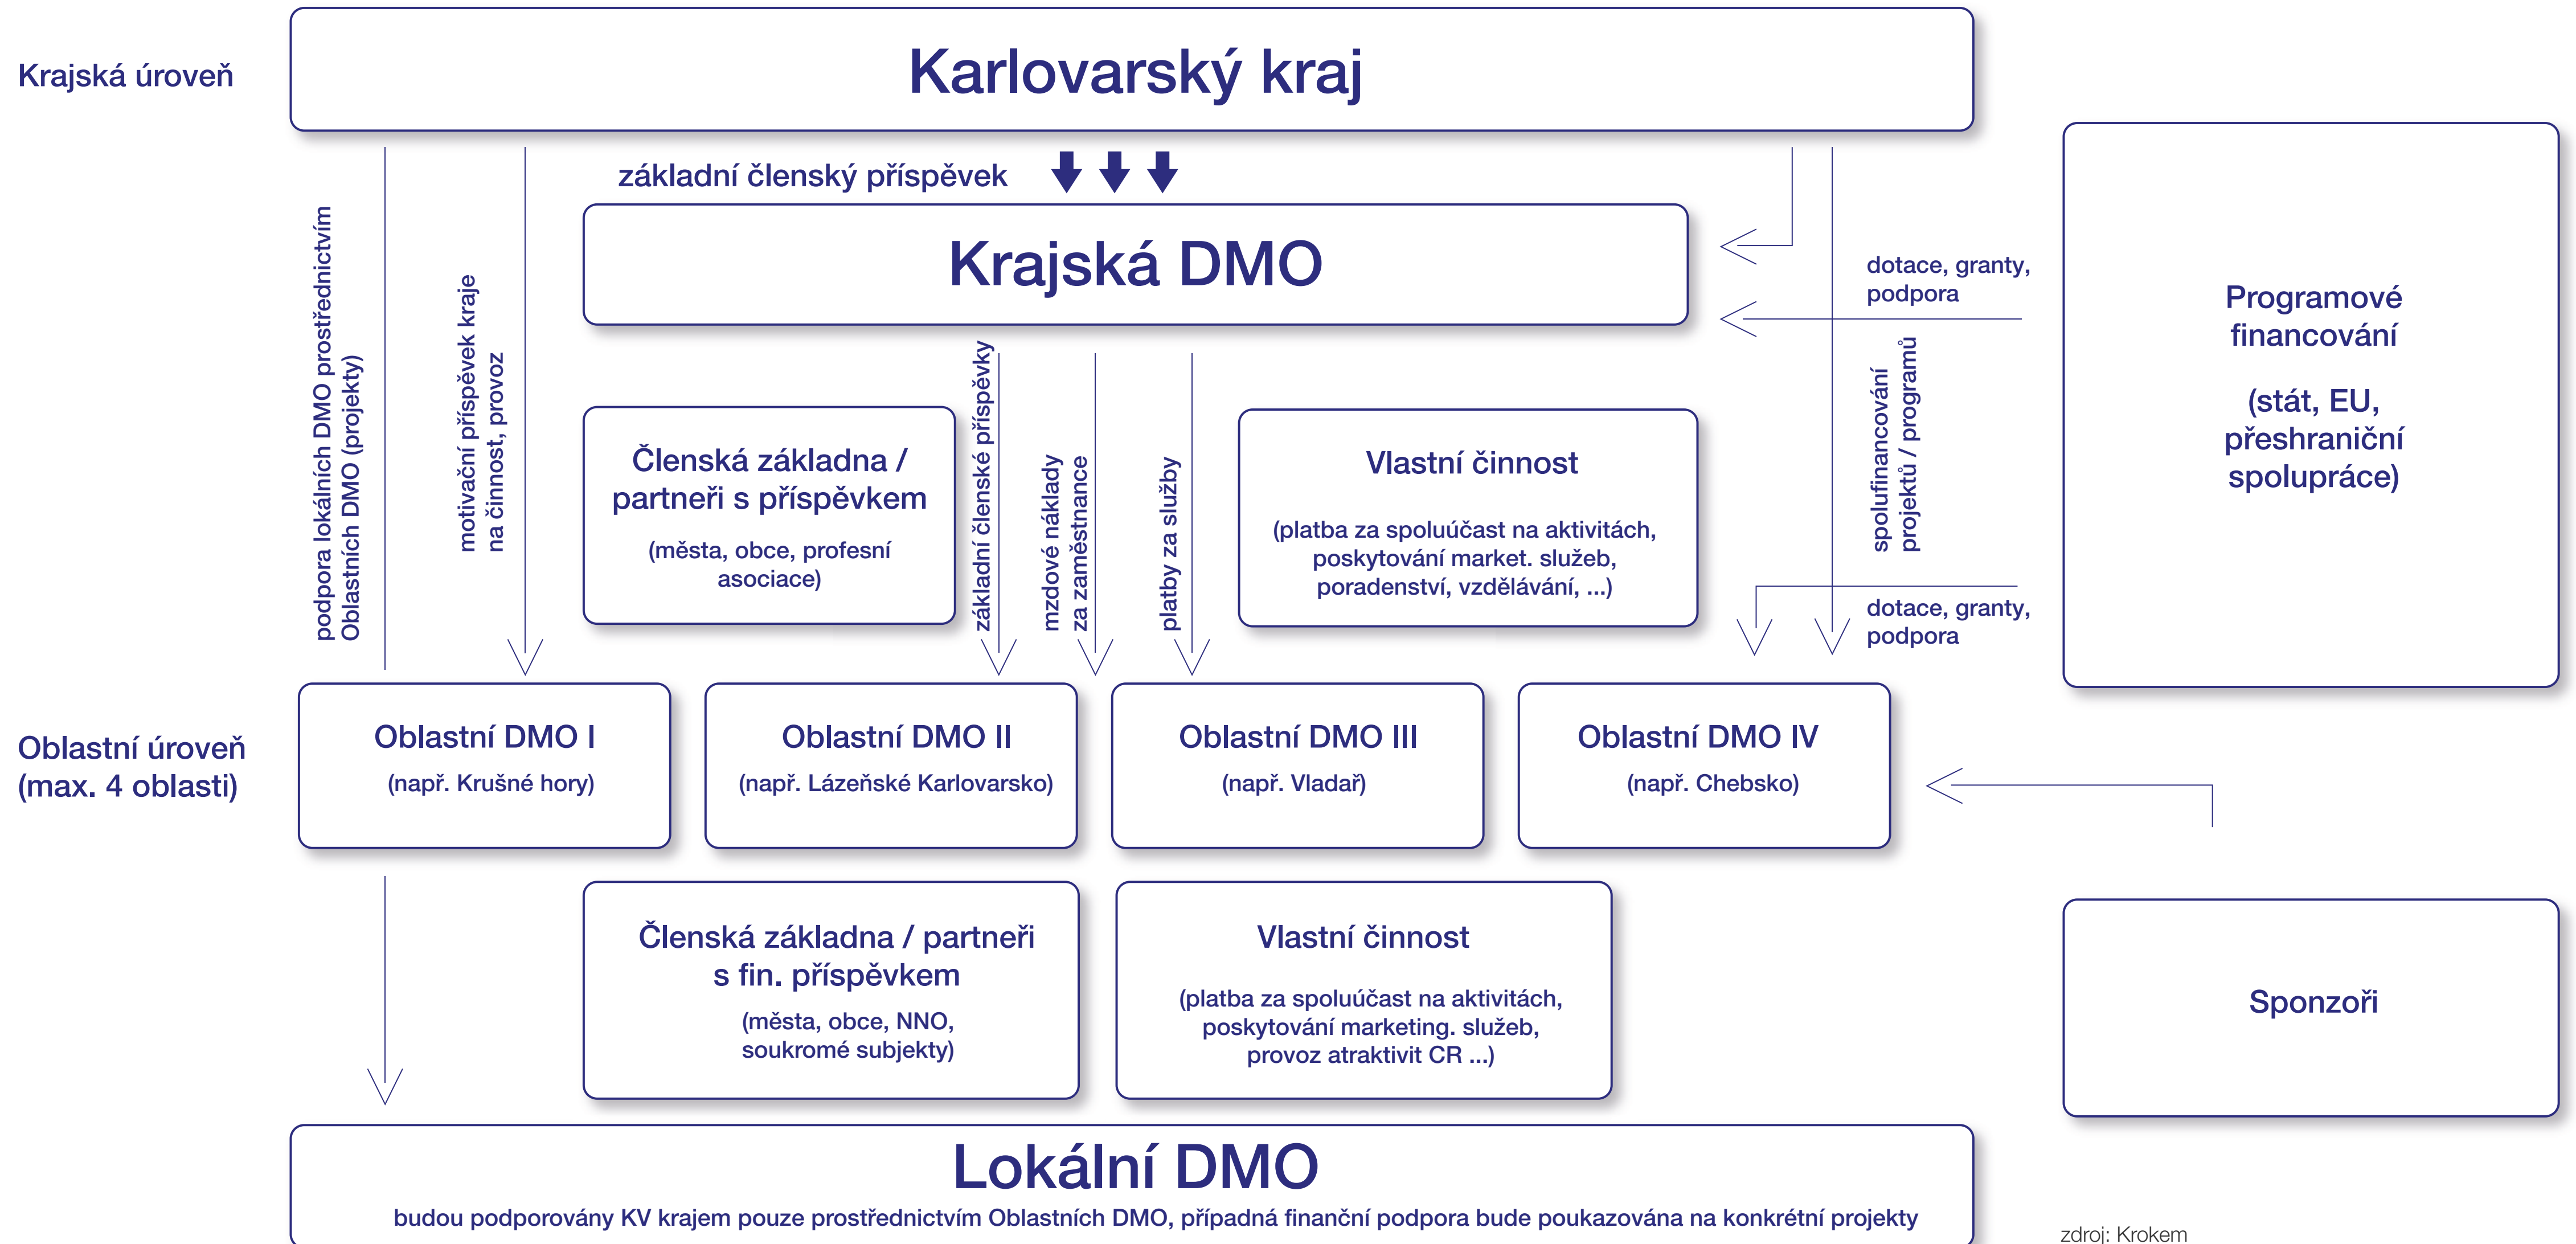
Krajská úroveň

Karlovarský kraj

základní členský příspěvek

Krajská DMO

podpora lokálních DMO prostřednictvím Oblastních DMO (projekty)

motivační příspěvek kraje na činnost, provoz

dotace, granty, podpora

Programové financování

(stát, EU, přeshraniční spolupráce)

Členská základna / partneři s příspěvkem

(města, obce, profesní asociace)

základní členské příspěvky

mzdové náklady za zaměstnance

platby za služby

Vlastní činnost

(platba za spoluúčast na aktivitách, poskytování market. služeb, poradenství, vzdělávání, ...)

spolufinancování projektů / programů

dotace, granty, podpora

Oblastní úroveň (max. 4 oblasti)

Oblastní DMO I

(např. Krušné hory)

Oblastní DMO II

(např. Lázeňské Karlovarsko)

Oblastní DMO III

(např. Vladař)

Oblastní DMO IV

(např. Chebsko)

Členská základna / partneři s fin. příspěvkem

(města, obce, NNO, soukromé subjekty)

Vlastní činnost

(platba za spoluúčast na aktivitách, poskytování marketing. služeb, provoz atraktivit CR ...)

Sponzoři

Lokální DMO

budou podporovány KV krajem pouze prostřednictvím Oblastních DMO, případná finanční podpora bude poukazována na konkrétní projekty

zdroj: Krokem